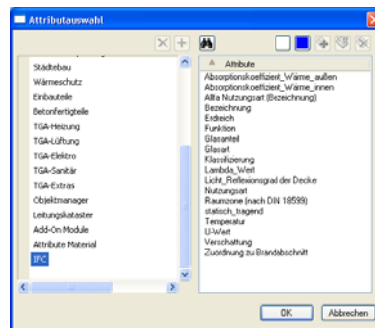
Attributauswahl

Städtebau
Wärmeschutz
Einbauteile
Betonfertigteile
TGA-Heizung
TGA-Lüftung
TGA-Elektro
TGA-Sanitär
TGA-Extras
Objektmanager
Leitungskataster
Add-On Module
Attribute Material
IFC

Attribute
Absorptionskoeffizient_Wärme_außen
Absorptionskoeffizient_Wärme_innen
Allfa Nutzungsart (Bezeichnung)
Bezeichnung
Erdreich
Funktion
Glasanteil
Glasart
Klassifizierung
Lambda_Wert
Licht_Reflexionsgrad der Decke
Nutzungsart
Raumzone (nach DIN 18599)
statisch_tragend
Temperatur
U-Wert
Verschattung
Zuordnung zu Brandabschnitt

OK
Abbrechen